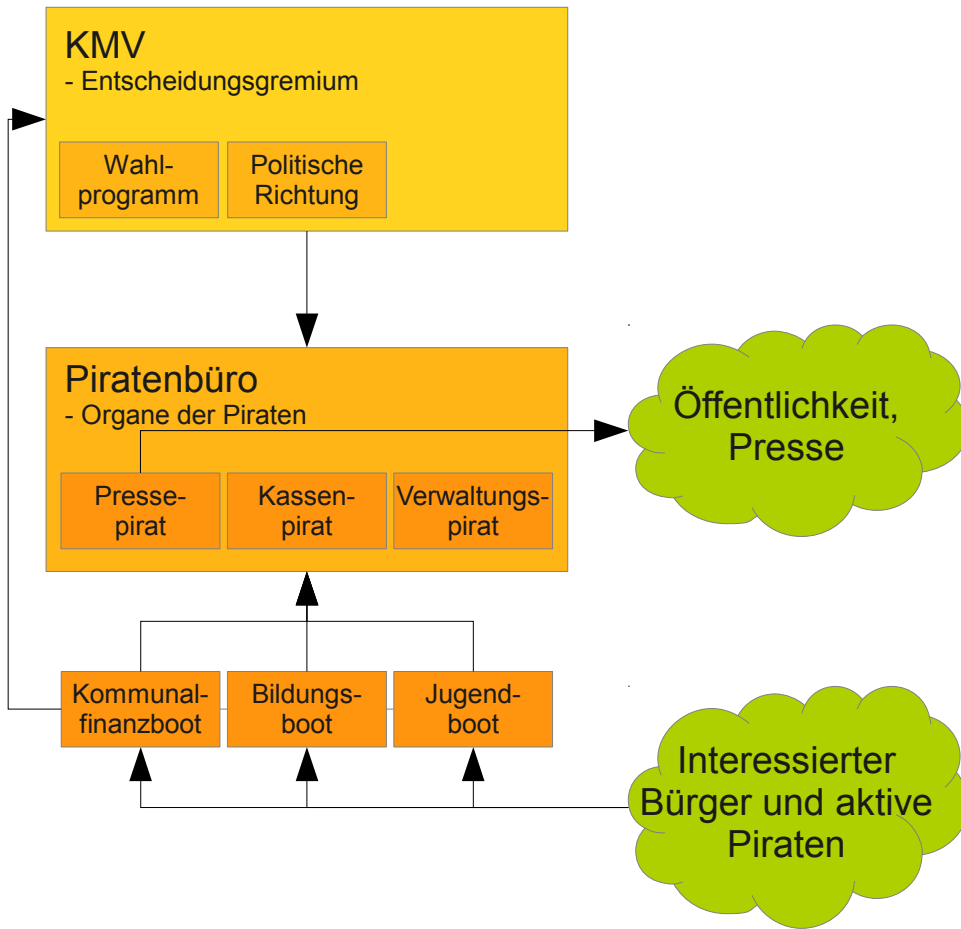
KMV
- Entscheidungsgremium

Wahlprogramm

Politische Richtung

Piratenbüro
- Organe der Piraten

Pressepirat

Kassenpirat

Verwaltungspirat

Öffentlichkeit, Presse

Kommunalfinanzboot

Bildungsboot

Jugendboot

Interessierter Bürger und aktive Piraten